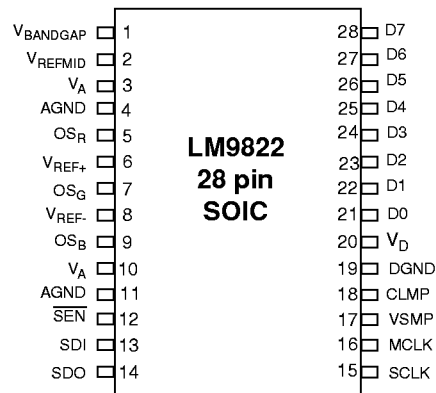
$V_{BANDGAP}$ 1
$V_{REFMID}$ 2
$V_A$ 3
AGND 4
$OS_R$ 5
$V_{REF+}$ 6
$OS_G$ 7
$V_{REF-}$ 8
$OS_B$ 9
$V_A$ 10
AGND 11
$\overline{SEN}$ 12
SDI 13
SDO 14

LM9822
28 pin
SOIC

28 D7
27 D6
26 D5
25 D4
24 D3
23 D2
22 D1
21 D0
20 $V_D$
19 DGND
18 CLMP
17 VSMP
16 MCLK
15 SCLK